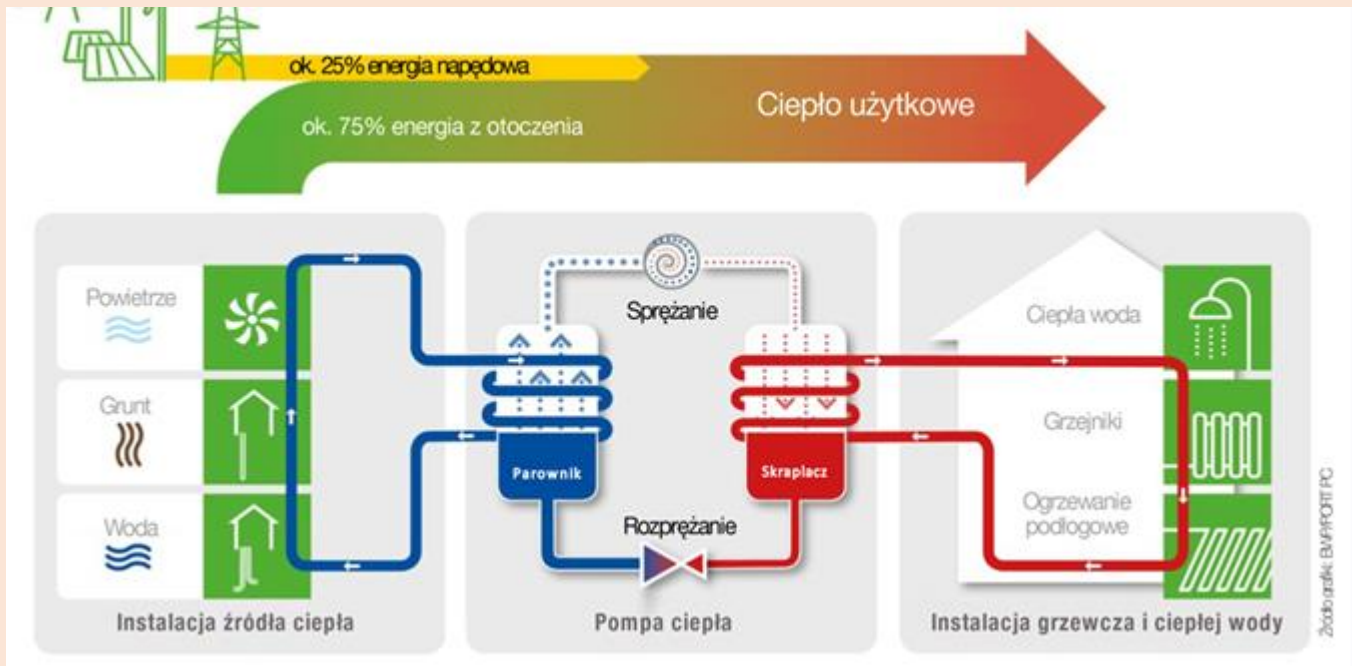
ok. 25% energia napędowa

ok. 75% energia z otoczenia

Ciepło użytkowe

Powietrze

Grunt

Woda

Sprężanie

Parownik

Skraplacz

Rozprężanie

Ciepła woda

Grzejniki

Ogrzewanie podłogowe

Instalacja źródła ciepła

Pompa ciepła

Instalacja grzewcza i ciepłej wody

Źródło grafiki: BWP/PORT PC